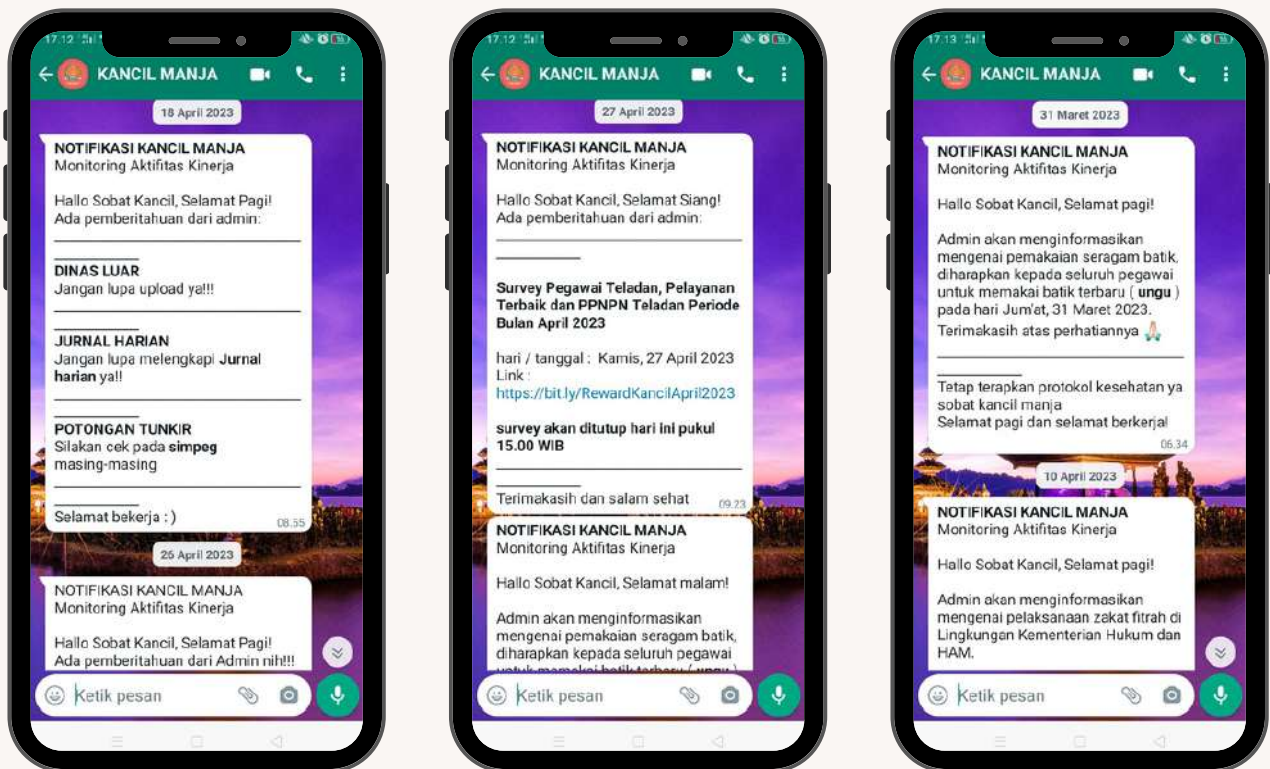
17.12

KANCIL MANJA

18 April 2023

NOTIFIKASI KANCIL MANJA
Monitoring Aktifitas Kinerja

Hallo Sobat Kancil, Selamat Pagi!
Ada pemberitahuan dari admin:

DINAS LUAR
Jangan lupa upload ya!!!

JURNAL HARIAN
Jangan lupa melengkapi **Jurnal harian** ya!!

POTONGAN TUNKIR
Silakan cek pada **simpeg** masing-masing

Selamat bekerja : )
08.55

26 April 2023

NOTIFIKASI KANCIL MANJA
Monitoring Aktifitas Kinerja

Hallo Sobat Kancil, Selamat Pagi!
Ada pemberitahuan dari Admin nih!!!

Ketik pesan

17.12

KANCIL MANJA

27 April 2023

NOTIFIKASI KANCIL MANJA
Monitoring Aktifitas Kinerja

Hallo Sobat Kancil, Selamat Siang!
Ada pemberitahuan dari admin:

**Survey Pegawai Teladan, Pelayanan Terbaik dan PPNPN Teladan Periode Bulan April 2023**

hari / tanggal : Kamis, 27 April 2023
Link :
https://bit.ly/RewardKancilApril2023

**survey akan ditutup hari ini pukul 15.00 WIB**

Terimakasih dan salam sehat
09.23

NOTIFIKASI KANCIL MANJA
Monitoring Aktifitas Kinerja

Hallo Sobat Kancil, Selamat malam!

Admin akan menginformasikan mengenai pemakaian seragam batik, diharapkan kepada seluruh pegawai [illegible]

Ketik pesan

17.13

KANCIL MANJA

31 Maret 2023

NOTIFIKASI KANCIL MANJA
Monitoring Aktifitas Kinerja

Hallo Sobat Kancil, Selamat pagi!

Admin akan menginformasikan mengenai pemakaian seragam batik, diharapkan kepada seluruh pegawai untuk memakai batik terbaru ( **ungu** ) pada hari Jum'at, 31 Maret 2023.
Terimakasih atas perhatiannya 🙏

Tetap terapkan protokol kesehatan ya sobat kancil manja
Selamat pagi dan selamat berkerja!
06.34

10 April 2023

NOTIFIKASI KANCIL MANJA
Monitoring Aktifitas Kinerja

Hallo Sobat Kancil, Selamat pagi!

Admin akan menginformasikan mengenai pelaksanaan zakat fitrah di Lingkungan Kementerian Hukum dan HAM.

Ketik pesan